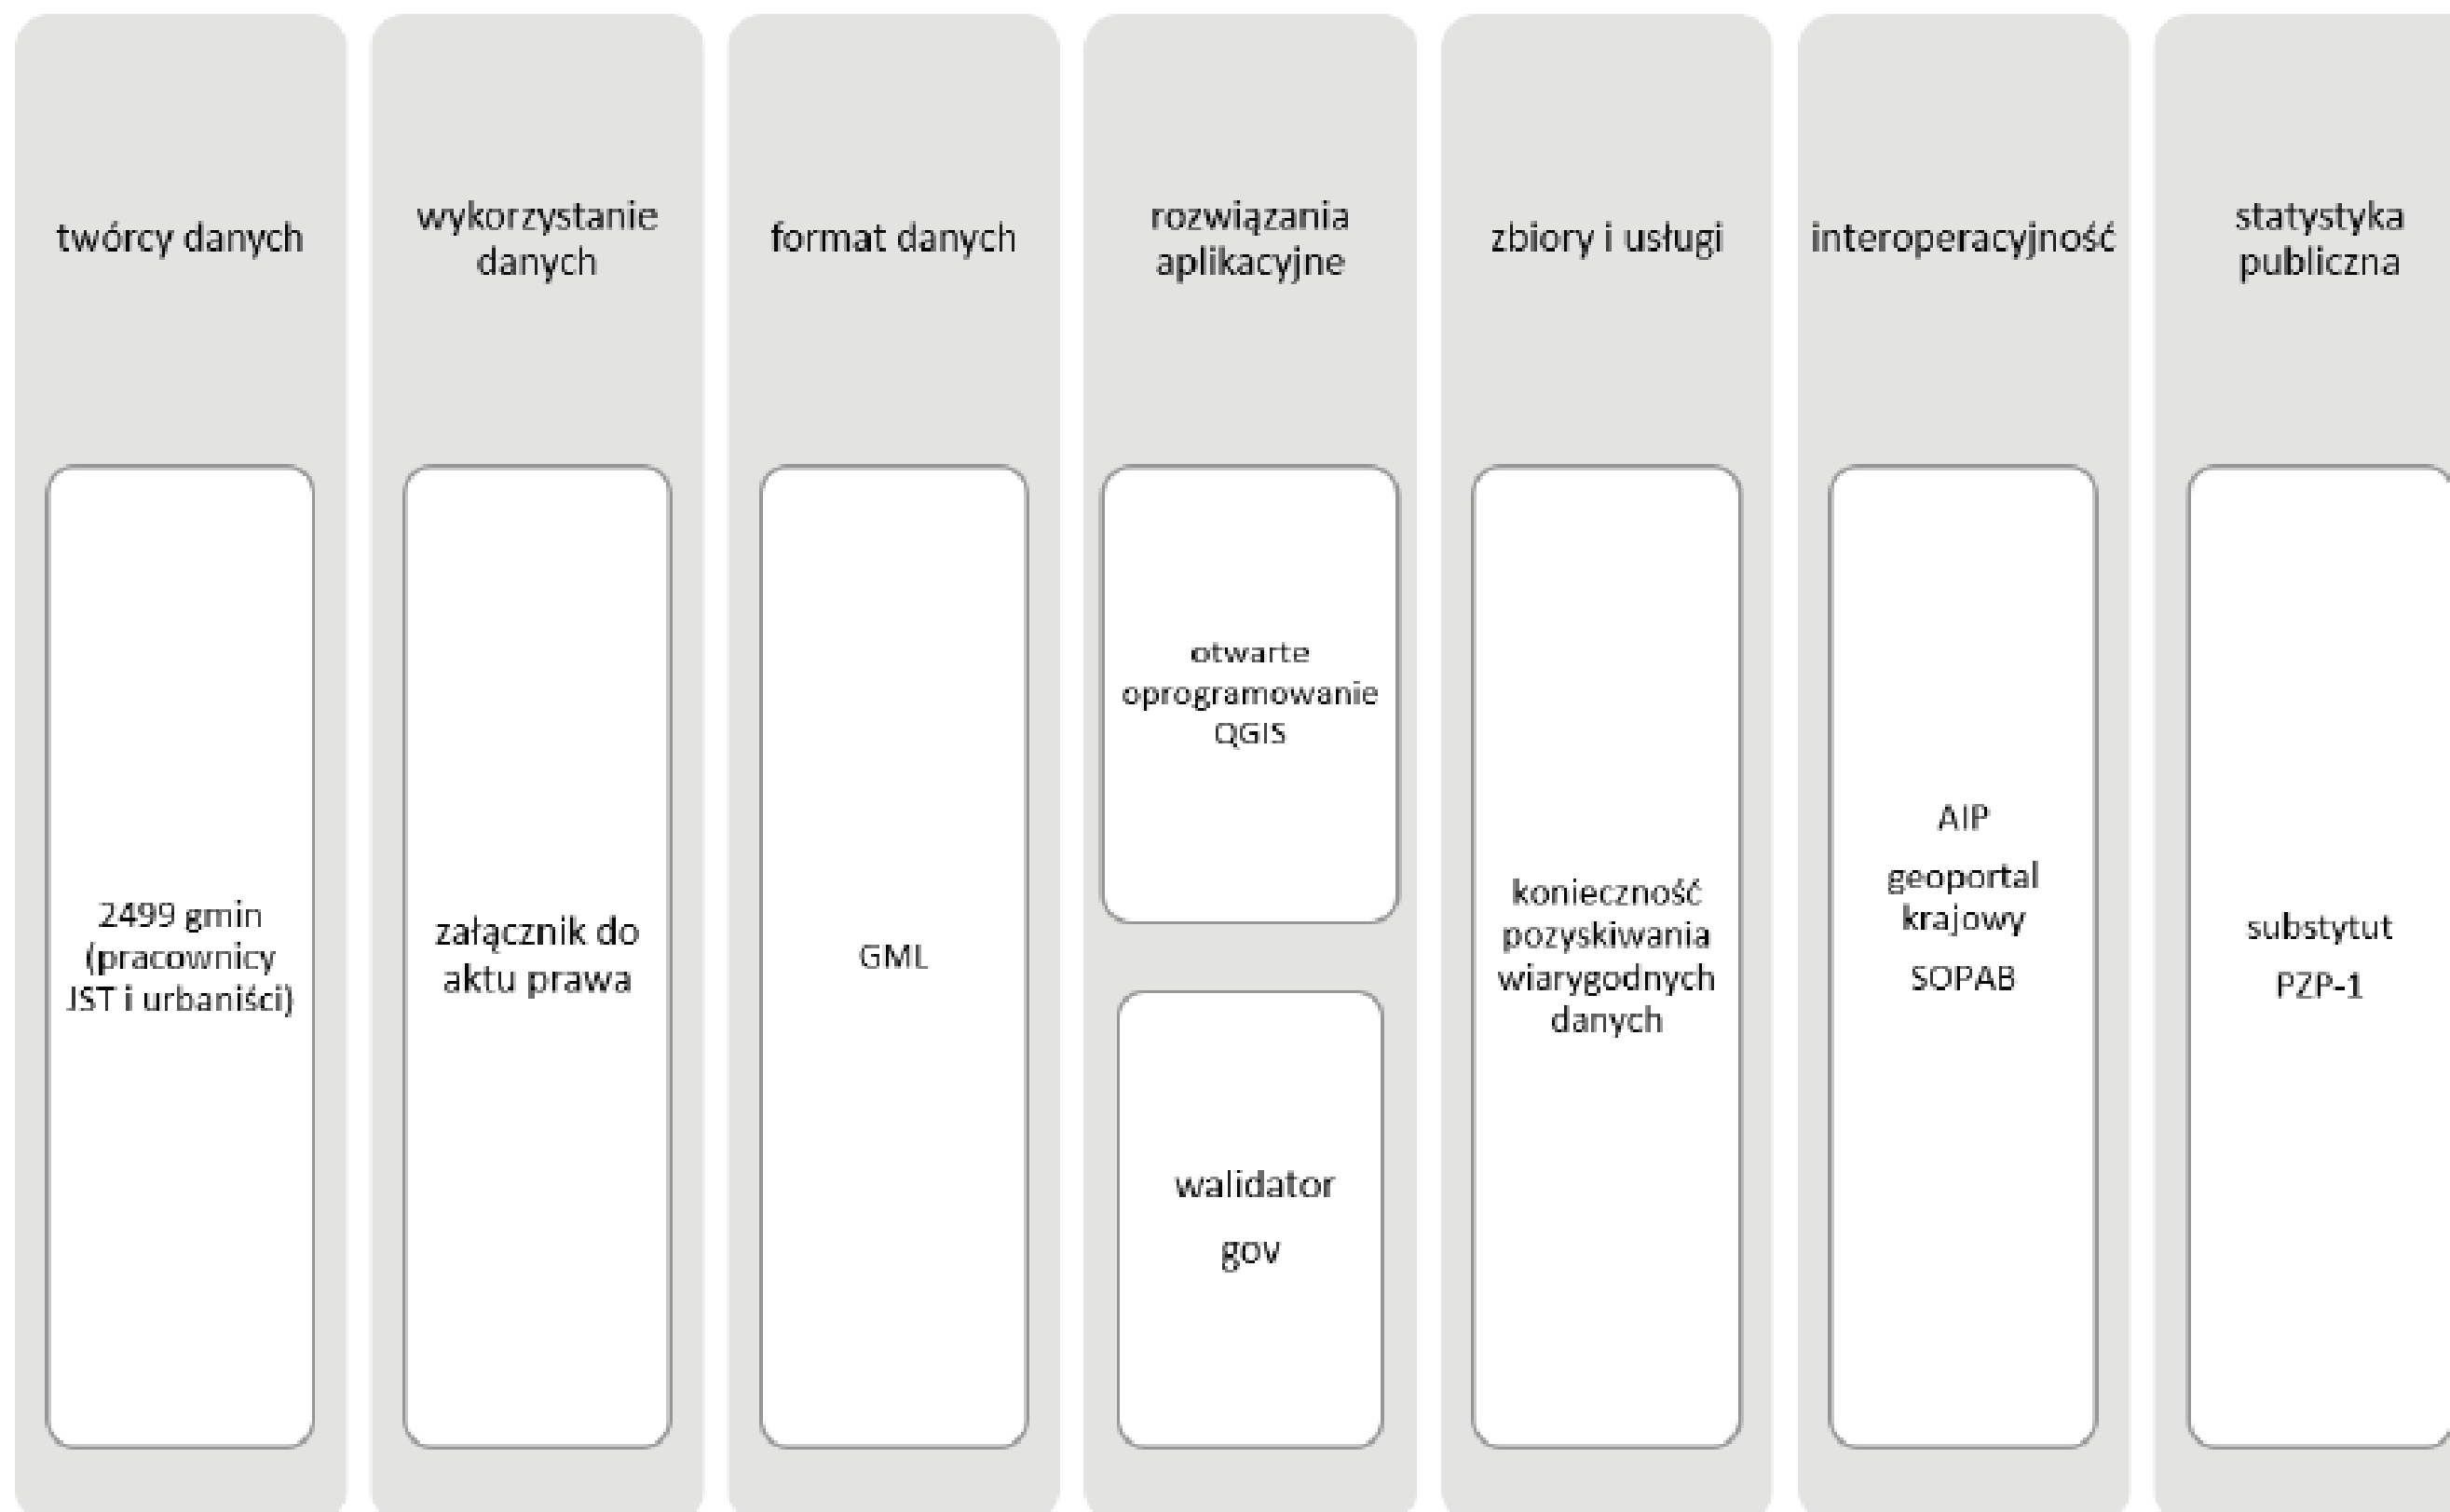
twórcy danych

2499 gmin (pracownicy JST i urbaniści)

wykorzystanie danych

załącznik do aktu prawa

format danych

GML

rozwiązania aplikacyjne

otwarte oprogramowanie QGIS

walidator gov

zbiory i usługi

konieczność pozyskiwania wiarygodnych danych

interoperacyjność

AIP

geoportal krajowy

SOPAB

statystyka publiczna

substytut

PZP-1